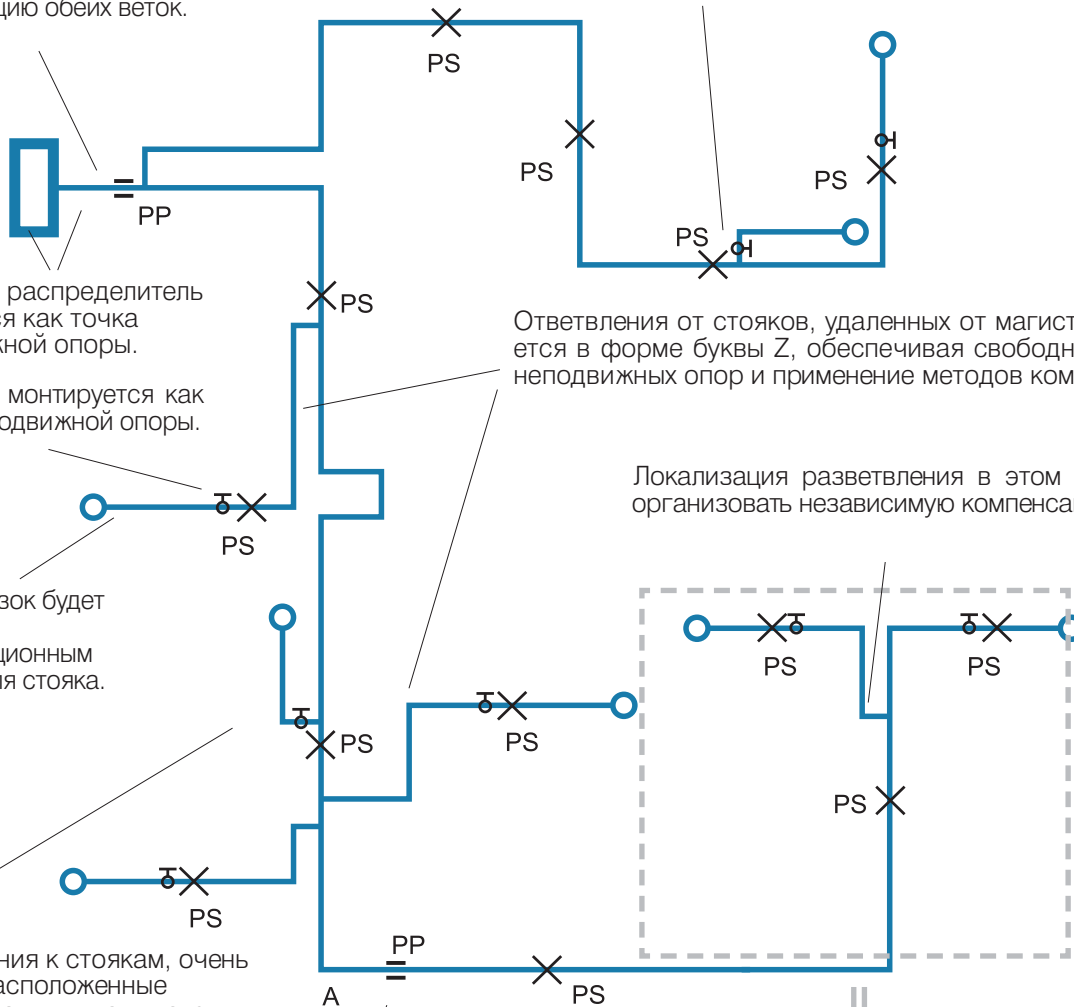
цию обеих веток.

PS

PS

PS

PP

PS

распределитель
ся как точка
жной опоры.

PS

Ответвления от стояков, удаленных от магист
ется в форме буквы Z, обеспечивая свободн
неподвижных опор и применение методов ком

монтируется как
одвижной опоры.

PS

Локализация разветвления в этом
организовать независимую компенса

зок будет

ционным
я стояка.

PS

PS

PS

PS

PS

PS

PS

ния к стоякам, очень
асположенные

PP

A

PS

II